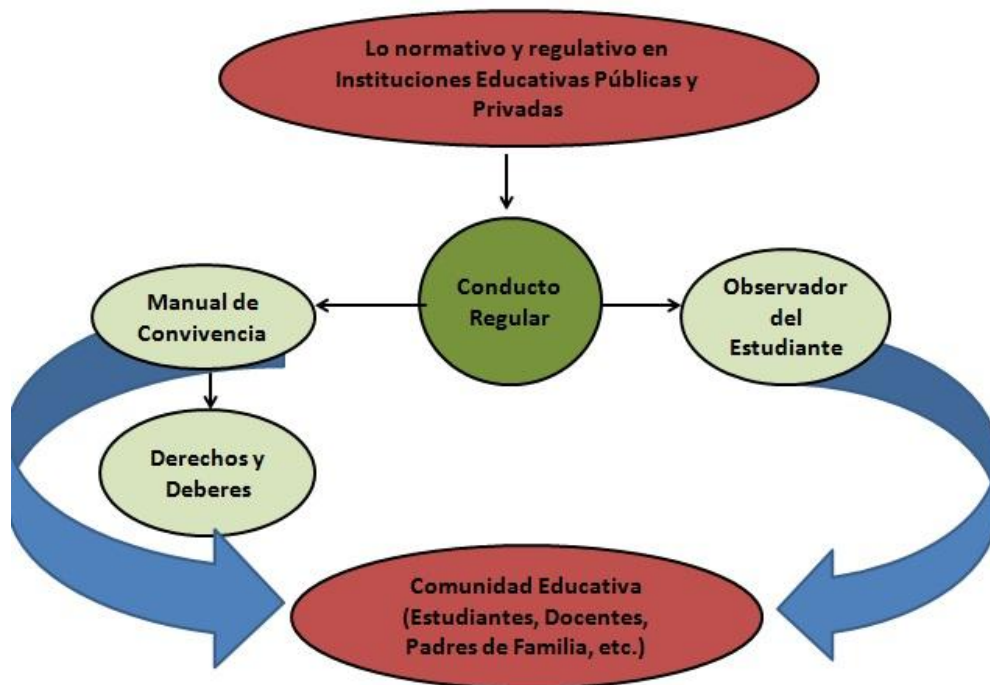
Lo normativo y regulativo en Instituciones Educativas Públicas y Privadas

Conducto Regular

Manual de Convivencia

Observador del Estudiante

Derechos y Deberes

Comunidad Educativa (Estudiantes, Docentes, Padres de Familia, etc.)